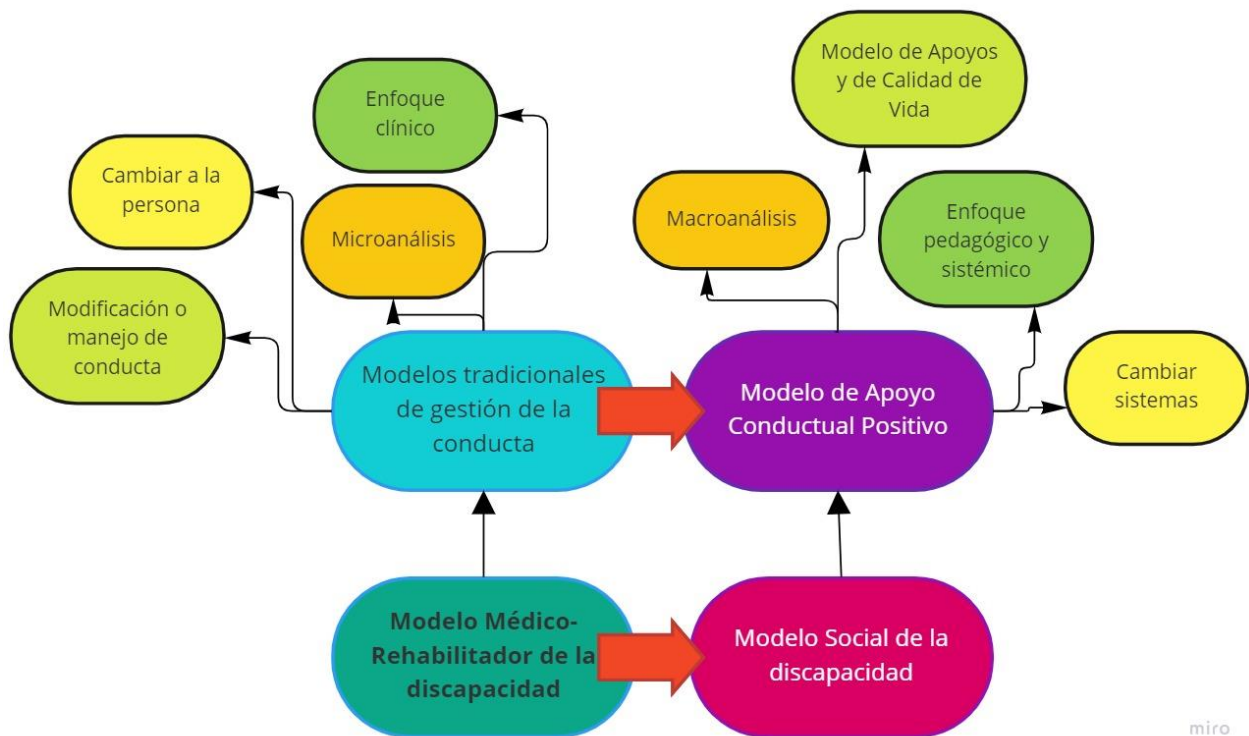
Enfoque clínico

Cambiar a la persona

Microanálisis

Modificación o manejo de conducta

Modelos tradicionales de gestión de la conducta

Modelo de Apoyos y de Calidad de Vida

Macroanálisis

Enfoque pedagógico y sistémico

Modelo de Apoyo Conductual Positivo

Cambiar sistemas

Modelo Médico-Rehabilitador de la discapacidad

Modelo Social de la discapacidad

miro